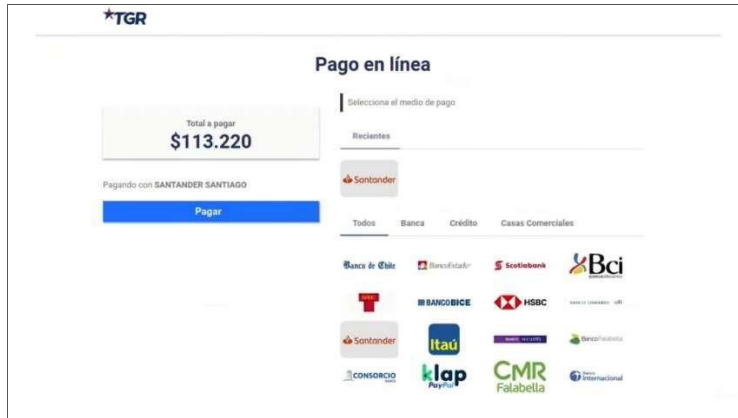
TGR

Pago en línea

Total a pagar
$113.220

Pagando con SANTANDER SANTIAGO

Pagar

Selecciona el medio de pago

Recientes

Santander

Todos Banca Crédito Casas Comerciales

Banco de Chile BancoEstado Scotiabank Bci

BANCOBICE HSBC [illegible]

Santander Itaú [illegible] BancoFalabella

CONSORCIO klap PayPal CMR Falabella Banco Internacional